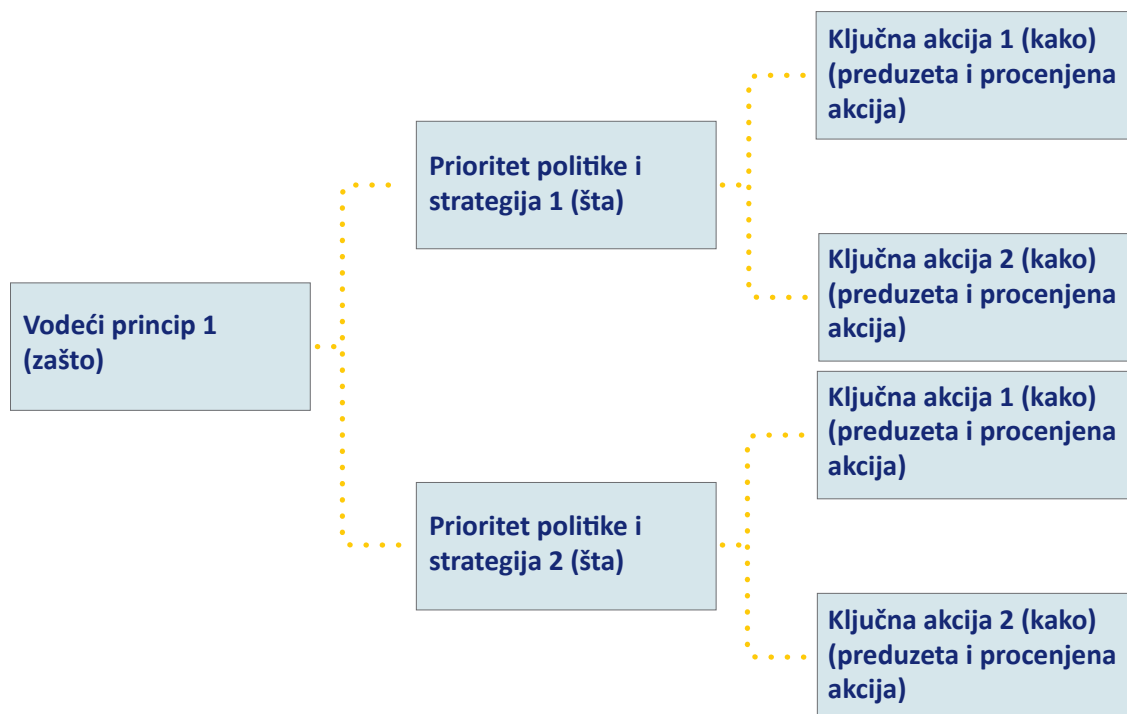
Vodeći princip 1 (zašto)

Prioritet politike i strategija 1 (šta)

Ključna akcija 1 (kako) (preduzeta i procenjena akcija)

Ključna akcija 2 (kako) (preduzeta i procenjena akcija)

Prioritet politike i strategija 2 (šta)

Ključna akcija 1 (kako) (preduzeta i procenjena akcija)

Ključna akcija 2 (kako) (preduzeta i procenjena akcija)